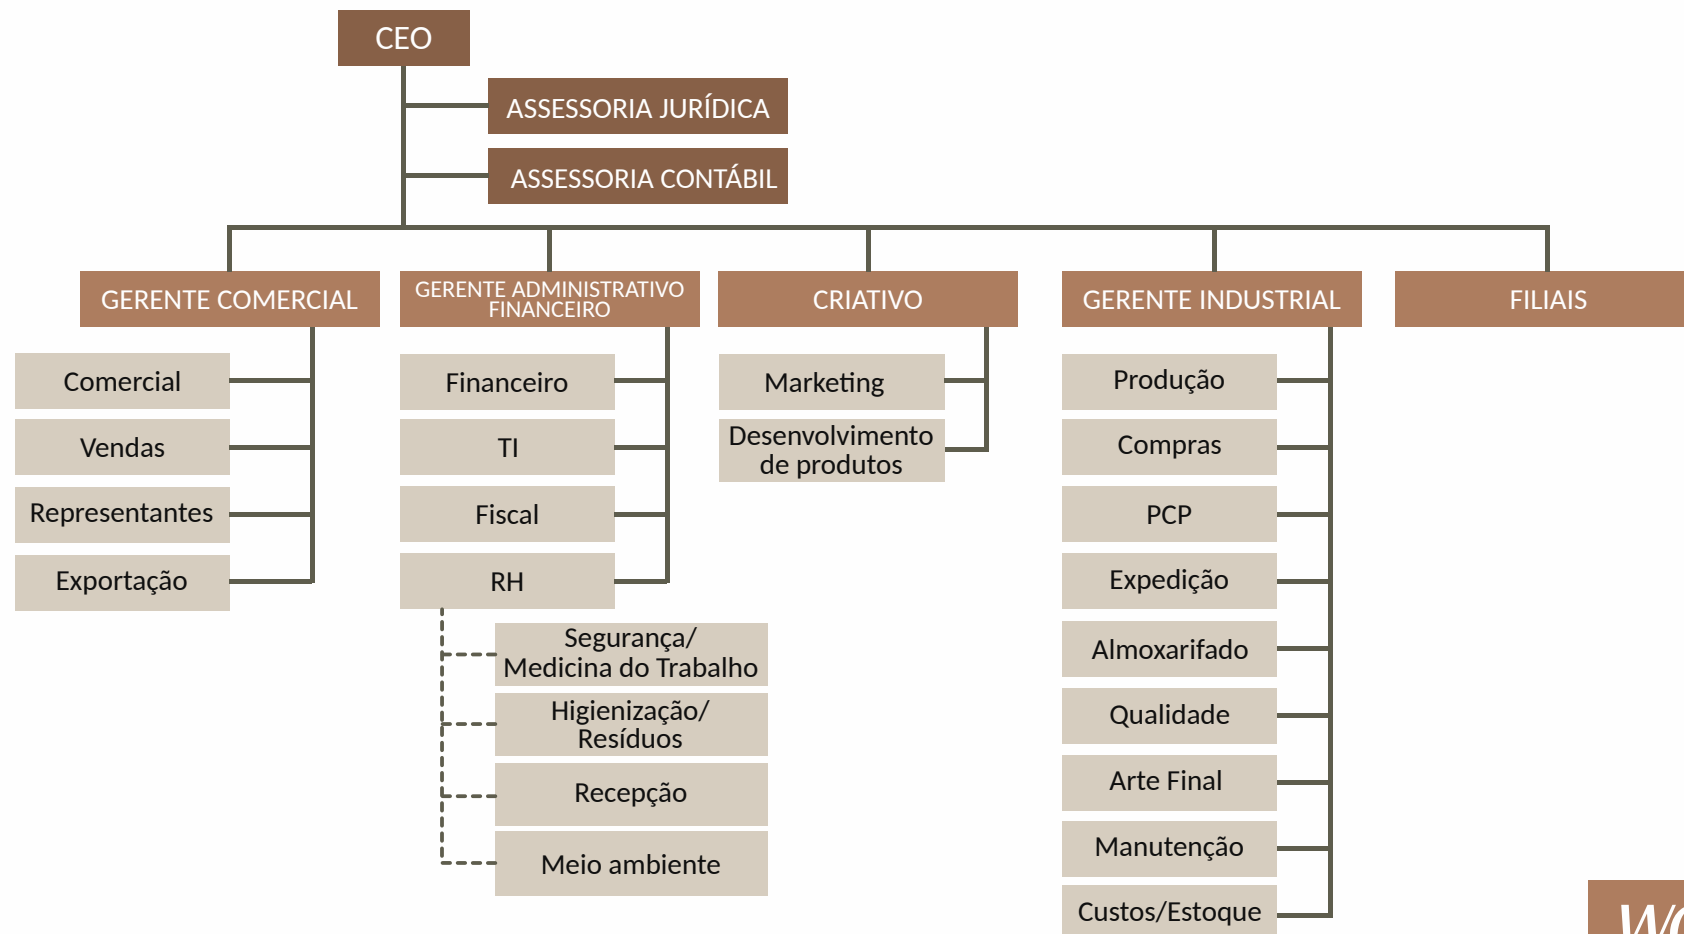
CEO

ASSESSORIA JURÍDICA

ASSESSORIA CONTÁBIL

GERENTE COMERCIAL

Comercial

Vendas

Representantes

Exportação

GERENTE ADMINISTRATIVO FINANCEIRO

Financeiro

TI

Fiscal

RH

Segurança/ Medicina do Trabalho

Higienização/ Resíduos

Recepção

Meio ambiente

CRIATIVO

Marketing

Desenvolvimento de produtos

GERENTE INDUSTRIAL

Produção

Compras

PCP

Expedição

Almoxarifado

Qualidade

Arte Final

Manutenção

Custos/Estoque

FILIAIS

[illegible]